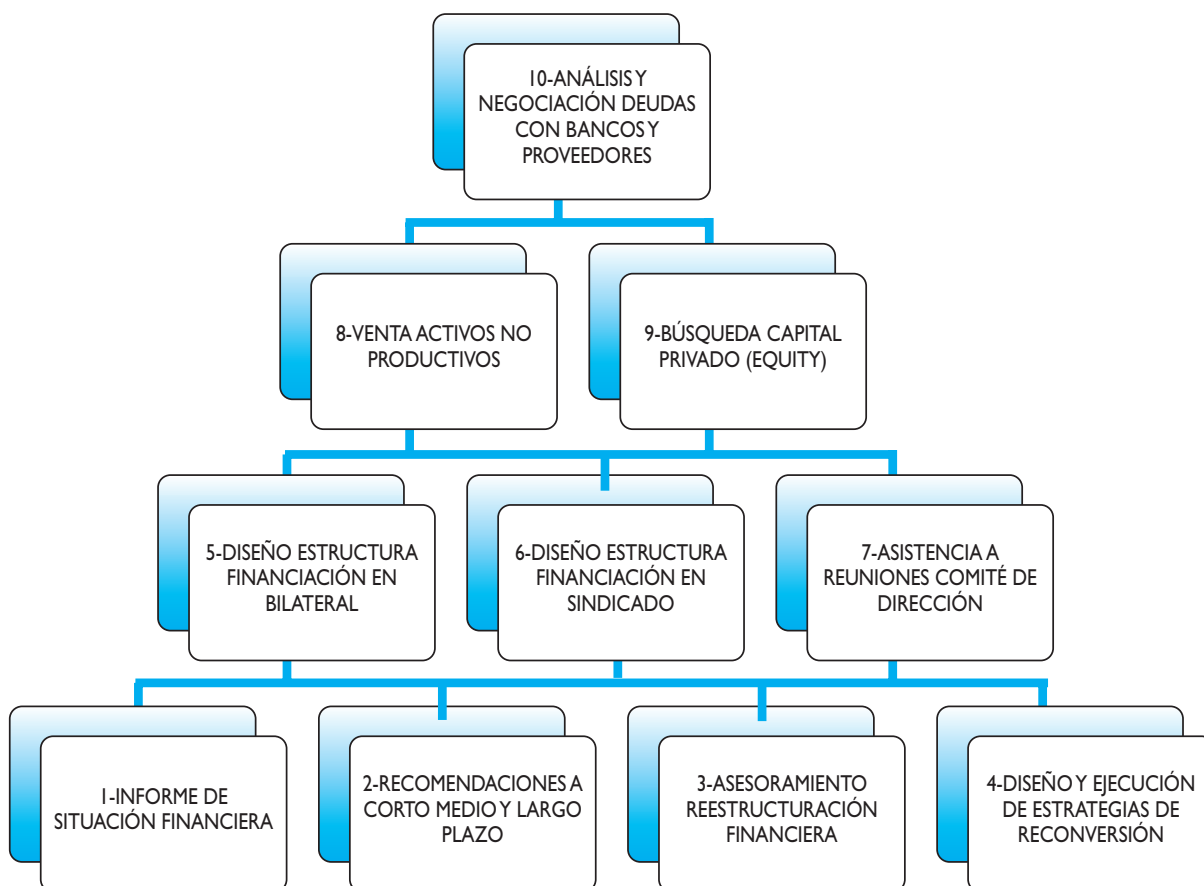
10-ANÁLISIS Y NEGOCIACIÓN DEUDAS CON BANCOS Y PROVEEDORES

8-VENTA ACTIVOS NO PRODUCTIVOS

9-BÚSQUEDA CAPITAL PRIVADO (EQUITY)

5-DISEÑO ESTRUCTURA FINANCIACIÓN EN BILATERAL

6-DISEÑO ESTRUCTURA FINANCIACIÓN EN SINDICADO

7-ASISTENCIA A REUNIONES COMITÉ DE DIRECCIÓN

1-INFORME DE SITUACIÓN FINANCIERA

2-RECOMENDACIONES A CORTO MEDIO Y LARGO PLAZO

3-ASESORAMIENTO REESTRUCTURACIÓN FINANCIERA

4-DISEÑO Y EJECUCIÓN DE ESTRATEGIAS DE RECONVERSIÓN